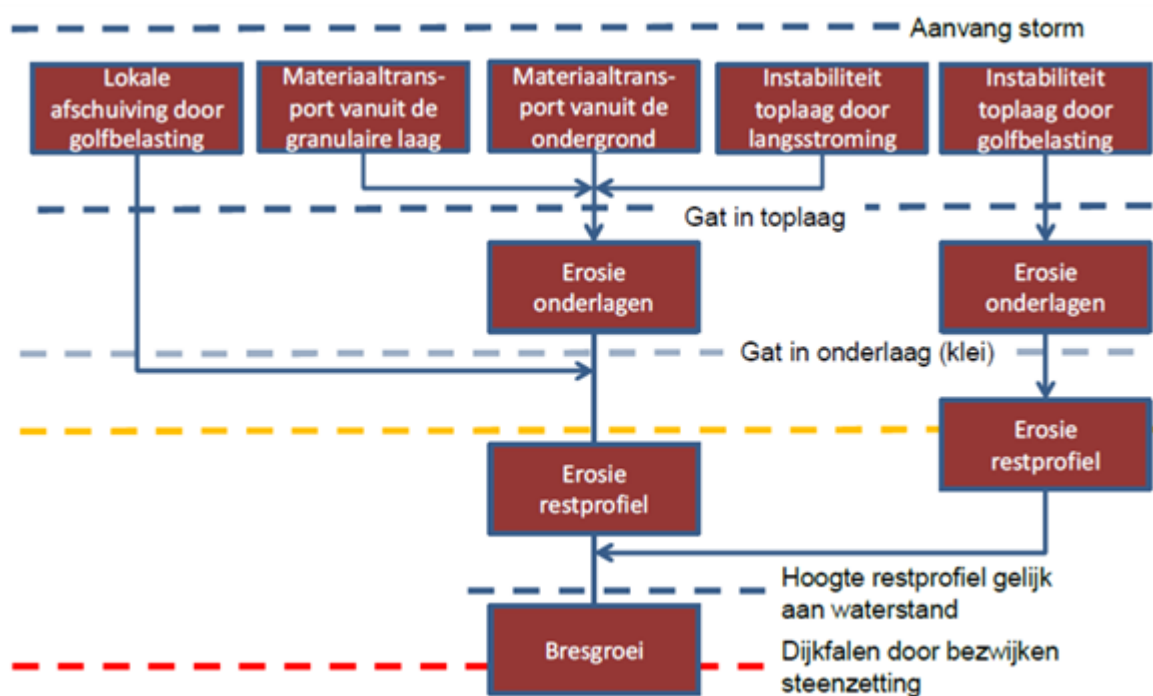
Aanvang storm

Lokale afschuiving door golfbelasting

Materiaaltransport vanuit de granulaire laag

Materiaaltransport vanuit de ondergrond

Instabiliteit toplaag door langsstroming

Instabiliteit toplaag door golfbelasting

Gat in toplaag

Erosie onderlagen

Erosie onderlagen

Gat in onderlaag (klei)

Erosie restprofiel

Erosie restprofiel

Hoogte restprofiel gelijk aan waterstand

Bresgroei

Dijkfalen door bezwijken steenzetting